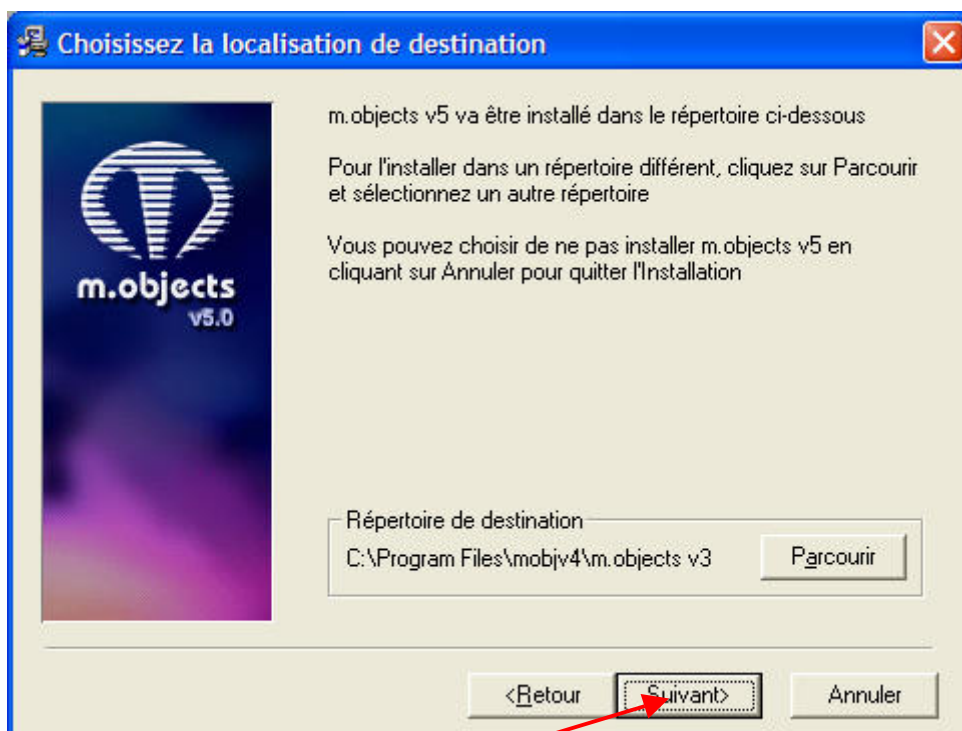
Choisissez la localisation de destination

m.objects
v5.0

m.objects v5 va être installé dans le répertoire ci-dessous

Pour l'installer dans un répertoire différent, cliquez sur Parcourir et sélectionnez un autre répertoire

Vous pouvez choisir de ne pas installer m.objects v5 en cliquant sur Annuler pour quitter l'Installation

Répertoire de destination

C:\Program Files\mobjv4\m.objects v3

Parcourir

<Retour

Suivant>

Annuler